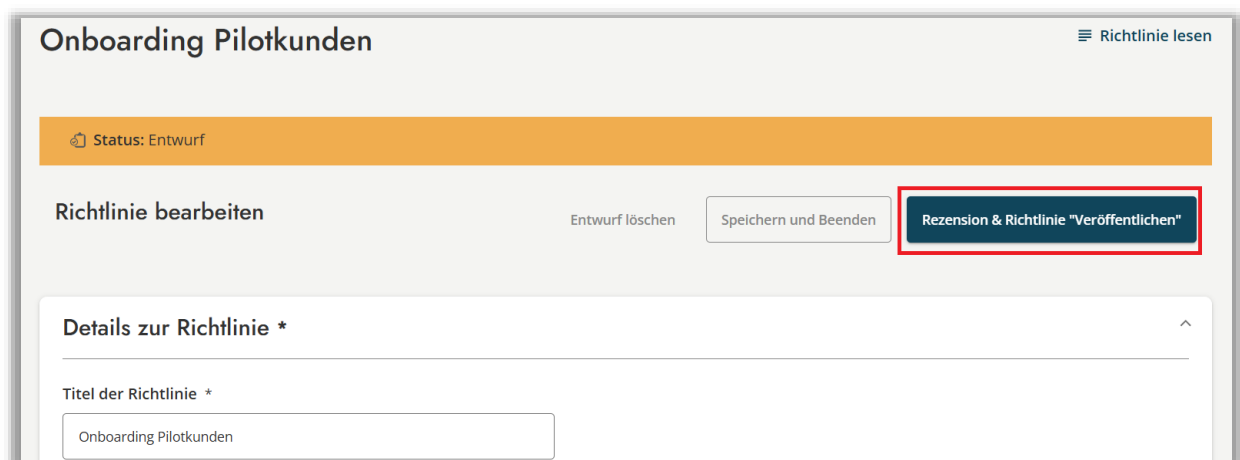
Onboarding Pilotkunden

Richtlinie lesen

Status: Entwurf

Richtlinie bearbeiten

Entwurf löschen

Speichern und Beenden

Rezension & Richtlinie "Veröffentlichen"

Details zur Richtlinie *

Titel der Richtlinie *

Onboarding Pilotkunden